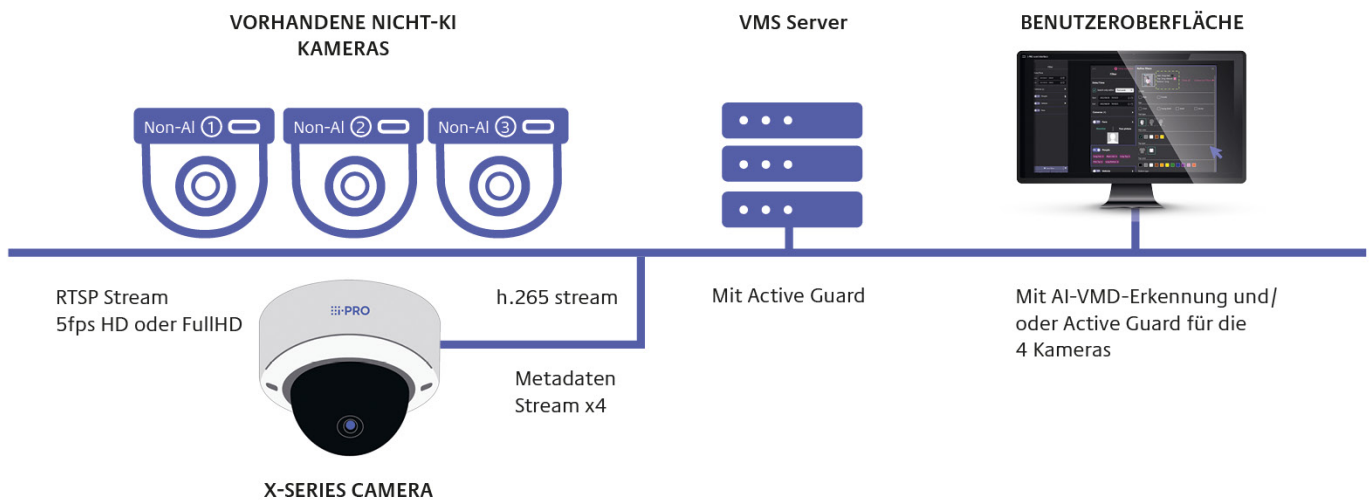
VORHANDENE NICHT-KI KAMERAS

VMS Server

BENUTZEROBERFLÄCHE

Non-AI ①

Non-AI ②

Non-AI ③

RTSP Stream
5fps HD oder FullHD

i-PRO

h.265 stream

Metadaten
Stream x4

Mit Active Guard

Mit AI-VMD-Erkennung und/ oder Active Guard für die 4 Kameras

X-SERIES CAMERA